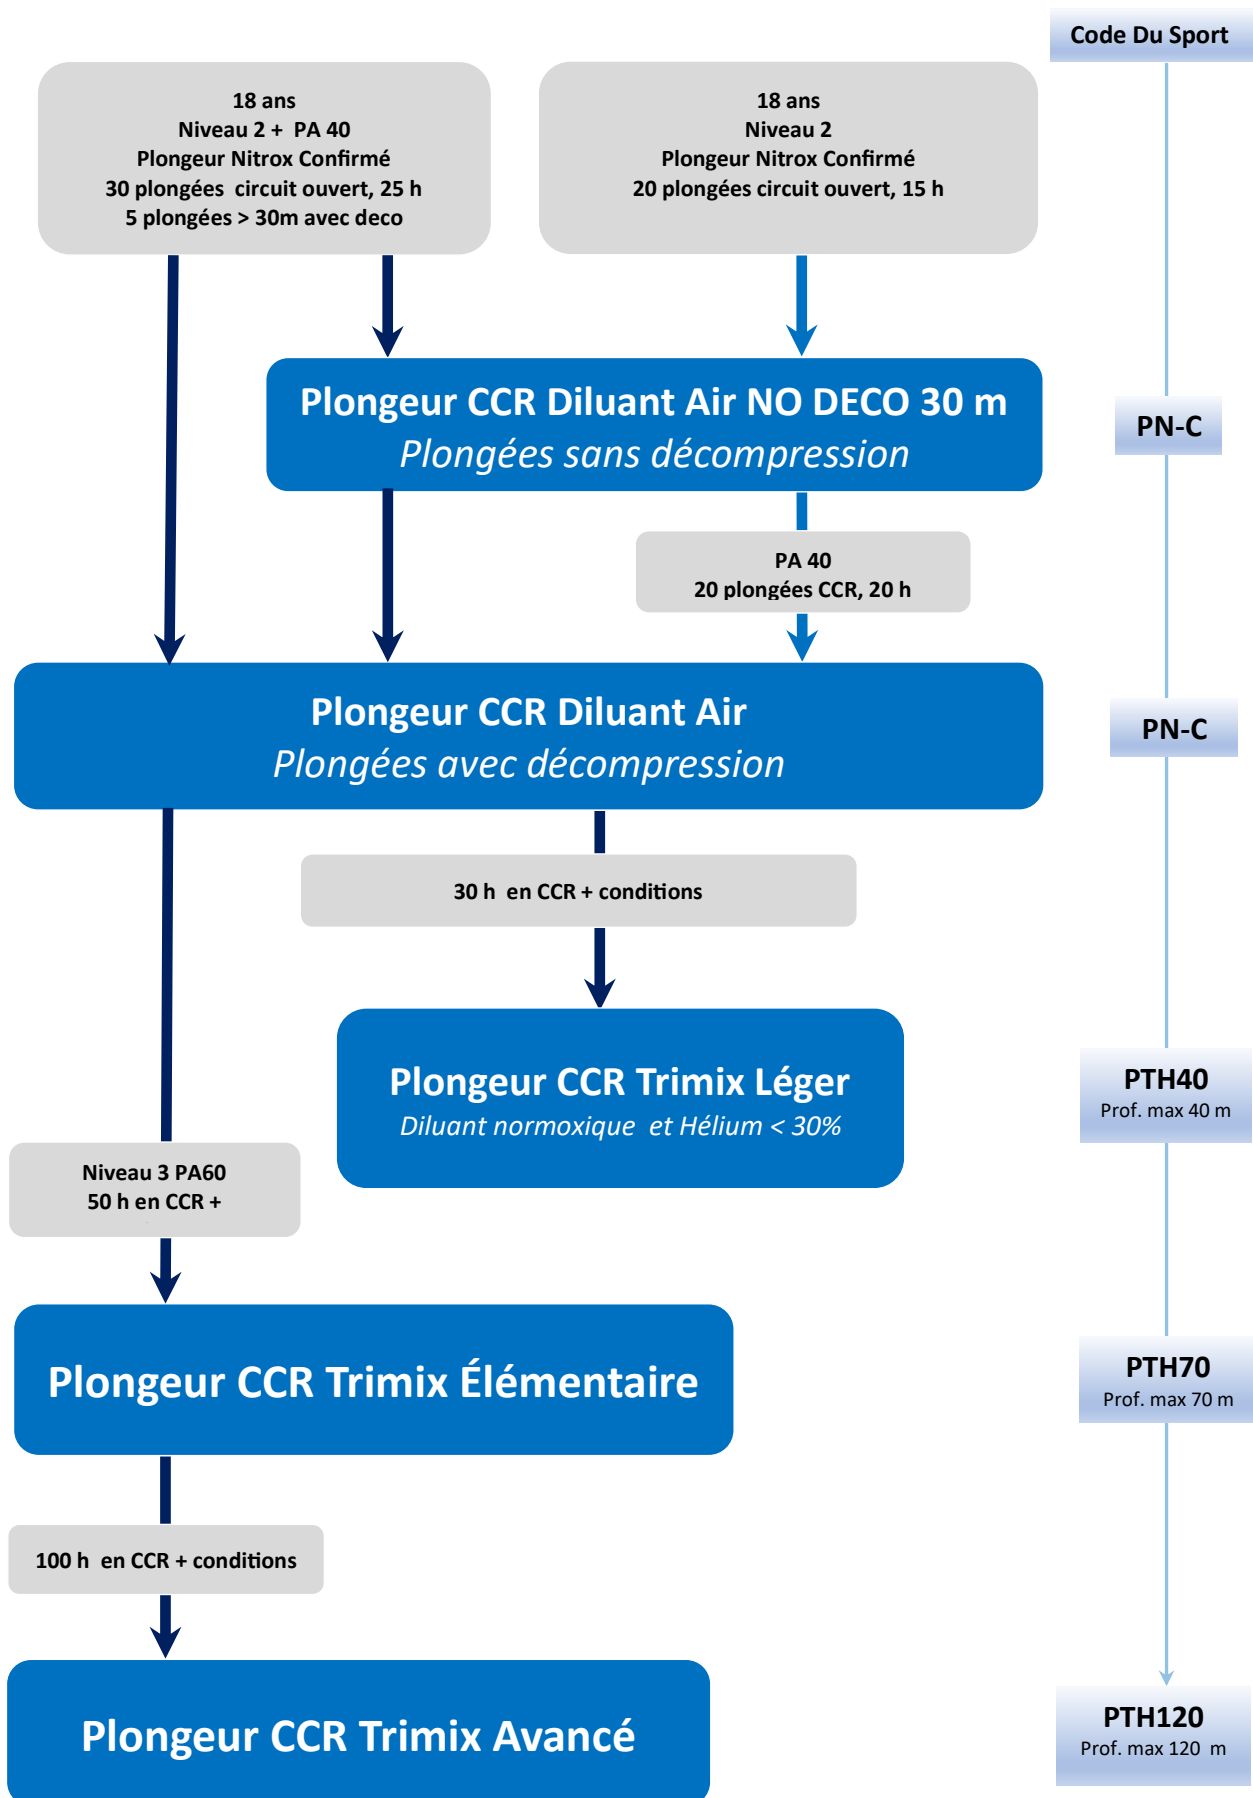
Code Du Sport

18 ans
Niveau 2 + PA 40
Plongeur Nitrox Confirmé
30 plongées circuit ouvert, 25 h
5 plongées > 30m avec deco

18 ans
Niveau 2
Plongeur Nitrox Confirmé
20 plongées circuit ouvert, 15 h

Plongeur CCR Diluant Air NO DECO 30 m
Plongées sans décompression

PN-C

PA 40
20 plongées CCR, 20 h

Plongeur CCR Diluant Air
Plongées avec décompression

PN-C

30 h en CCR + conditions

Plongeur CCR Trimix Léger
Diluant normoxique et Hélium < 30%

PTH40
Prof. max 40 m

Niveau 3 PA60
50 h en CCR +

Plongeur CCR Trimix Élémentaire

PTH70
Prof. max 70 m

100 h en CCR + conditions

Plongeur CCR Trimix Avancé

PTH120
Prof. max 120 m